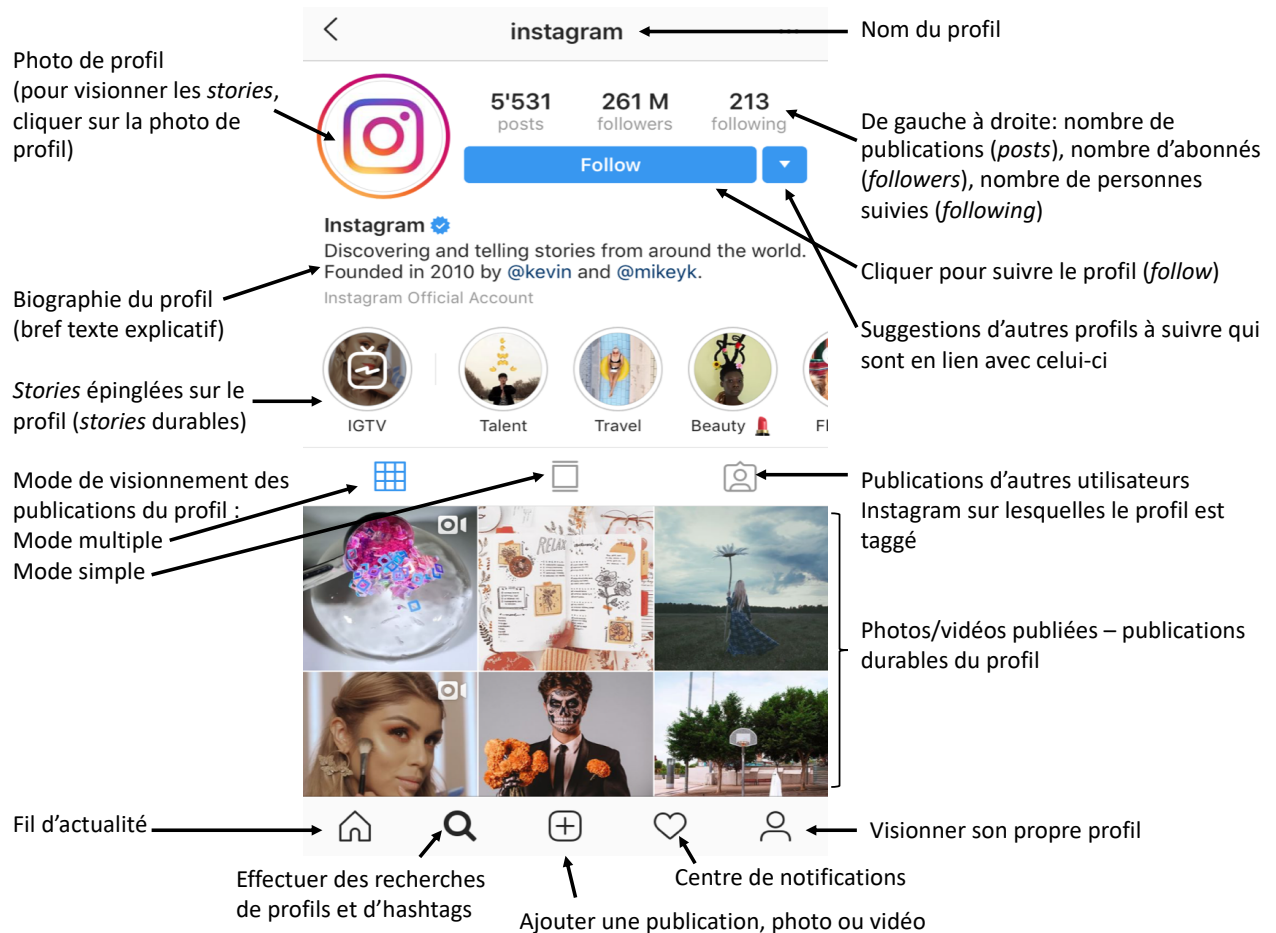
instagram

Nom du profil

Photo de profil (pour visionner les *stories*, cliquer sur la photo de profil)

5'531 posts

261 M followers

213 following

De gauche à droite: nombre de publications (*posts*), nombre d'abonnés (*followers*), nombre de personnes suivies (*following*)

Follow

Instagram

Discovering and telling stories from around the world. Founded in 2010 by @kevin and @mikeyk.

Instagram Official Account

Cliquer pour suivre le profil (*follow*)

Biographie du profil (bref texte explicatif)

Suggestions d'autres profils à suivre qui sont en lien avec celui-ci

*Stories* épinglées sur le profil (*stories* durables)

IGTV

Talent

Travel

Beauty

Fl

Mode de visionnement des publications du profil :

Mode multiple

Mode simple

Publications d'autres utilisateurs Instagram sur lesquelles le profil est taggé

RELAX

Photos/vidéos publiées – publications durables du profil

Fil d'actualité

Visionner son propre profil

Effectuer des recherches de profils et d'hashtags

Centre de notifications

Ajouter une publication, photo ou vidéo